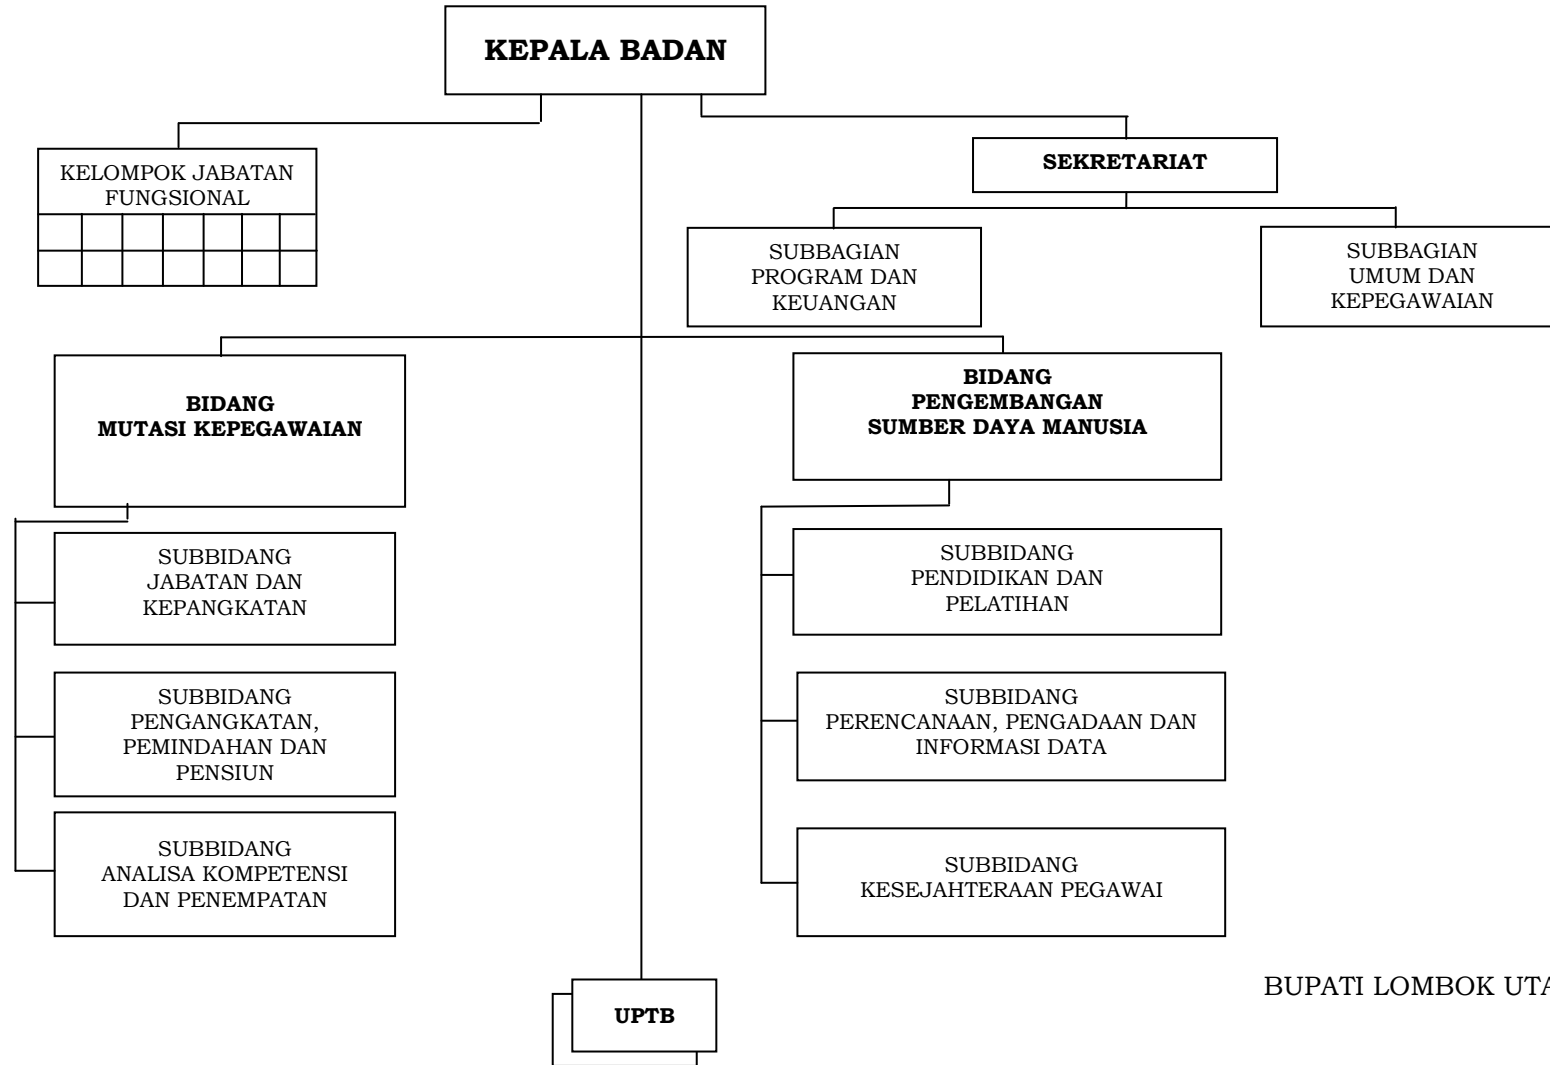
KEPALA BADAN

KELOMPOK JABATAN FUNGSIONAL

SEKRETARIAT

SUBBAGIAN PROGRAM DAN KEUANGAN

SUBBAGIAN UMUM DAN KEPEGAWAIAN

BIDANG MUTASI KEPEGAWAIAN

SUBBIDANG JABATAN DAN KEPANGKATAN

SUBBIDANG PENGANGKATAN, PEMINDAHAN DAN PENSIUN

SUBBIDANG ANALISA KOMPETENSI DAN PENEMPATAN

BIDANG PENGEMBANGAN SUMBER DAYA MANUSIA

SUBBIDANG PENDIDIKAN DAN PELATIHAN

SUBBIDANG PERENCANAAN, PENGADAAN DAN INFORMASI DATA

SUBBIDANG KESEJAHTERAAN PEGAWAI

UPTB

BUPATI LOMBOK UT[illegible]